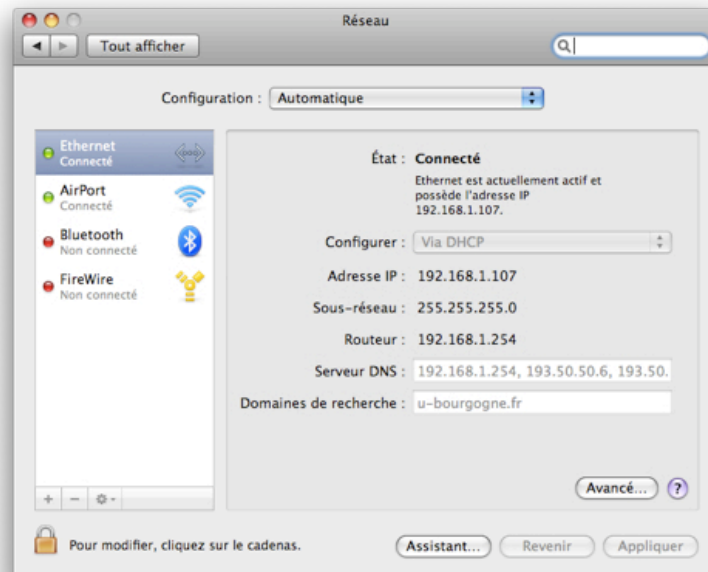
Réseau

Tout afficher

Configuration : Automatique

Ethernet
Connecté

AirPort
Connecté

Bluetooth
Non connecté

FireWire
Non connecté

État : Connecté

Ethernet est actuellement actif et possède l'adresse IP 192.168.1.107.

Configurer : Via DHCP

Adresse IP : 192.168.1.107

Sous-réseau : 255.255.255.0

Routeur : 192.168.1.254

Serveur DNS : 192.168.1.254, 193.50.50.6, 193.50.

Domaines de recherche : u-bourgogne.fr

Avancé...

?

Pour modifier, cliquez sur le cadenas.

Assistant...

Revenir

Appliquer